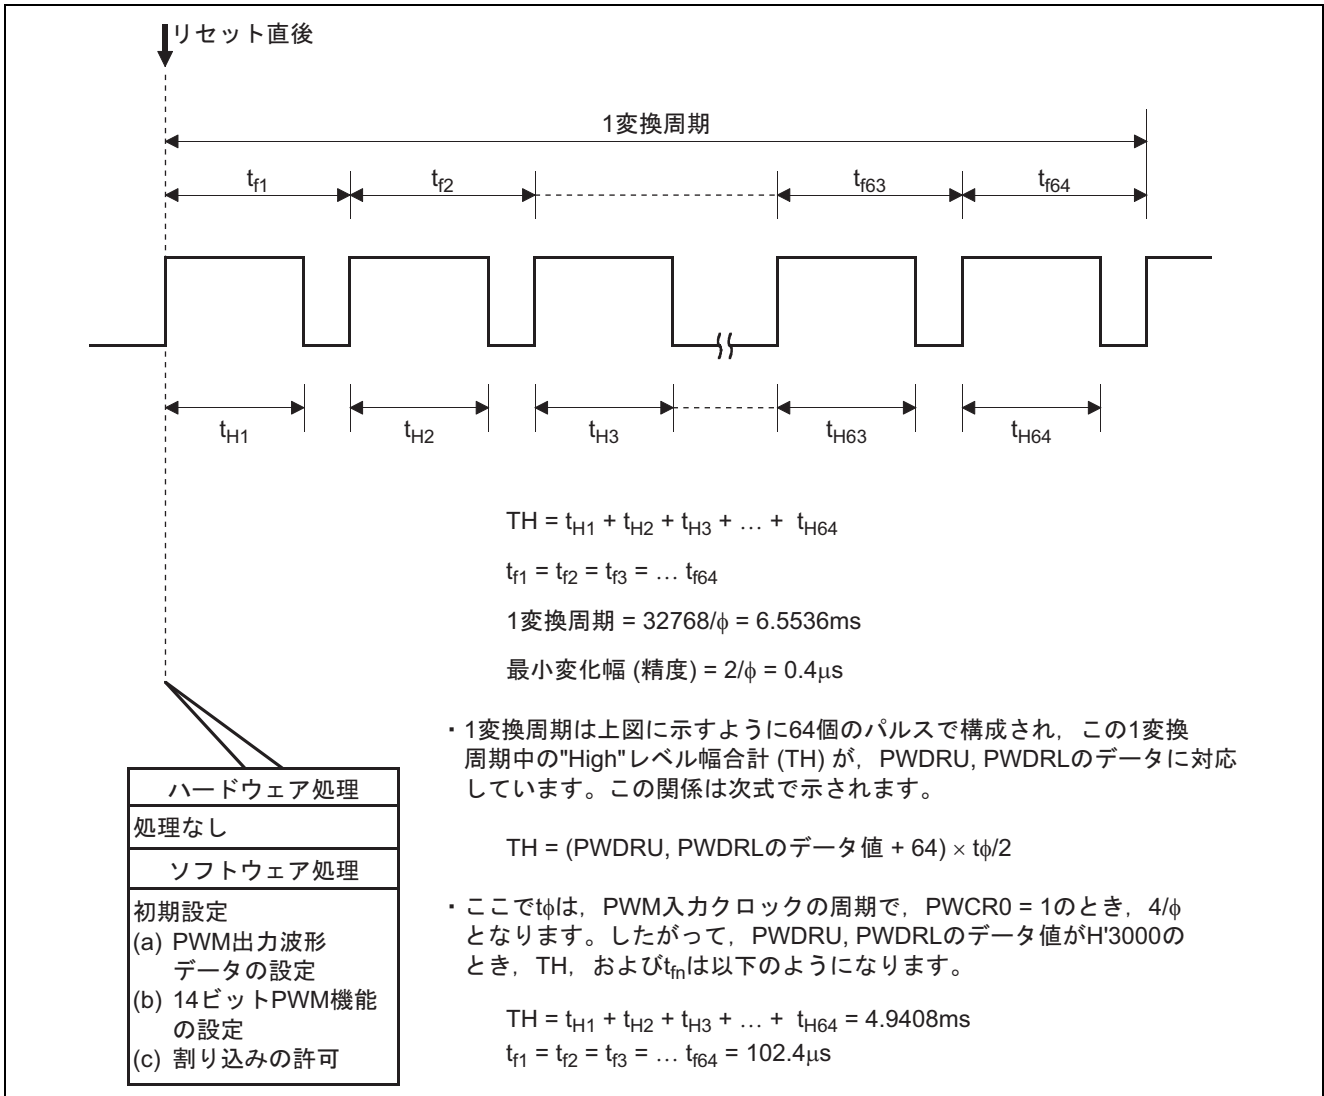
リセット直後

1変換周期

$t_{f1}$ $t_{f2}$ $t_{f63}$ $t_{f64}$

$t_{H1}$ $t_{H2}$ $t_{H3}$ $t_{H63}$ $t_{H64}$

$TH = t_{H1} + t_{H2} + t_{H3} + … + t_{H64}$

$t_{f1} = t_{f2} = t_{f3} = … t_{f64}$

1変換周期 = 32768/$\phi$ = 6.5536ms

最小変化幅 (精度) = 2/$\phi$ = 0.4$\mu$s

・1変換周期は上図に示すように64個のパルスで構成され，この1変換周期中の"High"レベル幅合計 (TH) が，PWDRU, PWDRLのデータに対応しています。この関係は次式で示されます。

TH = (PWDRU, PWDRLのデータ値 + 64) $\times$ t$\phi$/2

・ここでt$\phi$は，PWM入力クロックの周期で，PWCR0 = 1のとき，4/$\phi$となります。したがって，PWDRU, PWDRLのデータ値がH'3000のとき，TH，および$t_{fn}$は以下のようになります。

$TH = t_{H1} + t_{H2} + t_{H3} + … + t_{H64}$ = 4.9408ms
$t_{f1} = t_{f2} = t_{f3} = … t_{f64}$ = 102.4$\mu$s

| ハードウェア処理 |
|---|
| 処理なし |
| ソフトウェア処理 |
| 初期設定<br>(a) PWM出力波形データの設定<br>(b) 14ビットPWM機能の設定<br>(c) 割り込みの許可 |